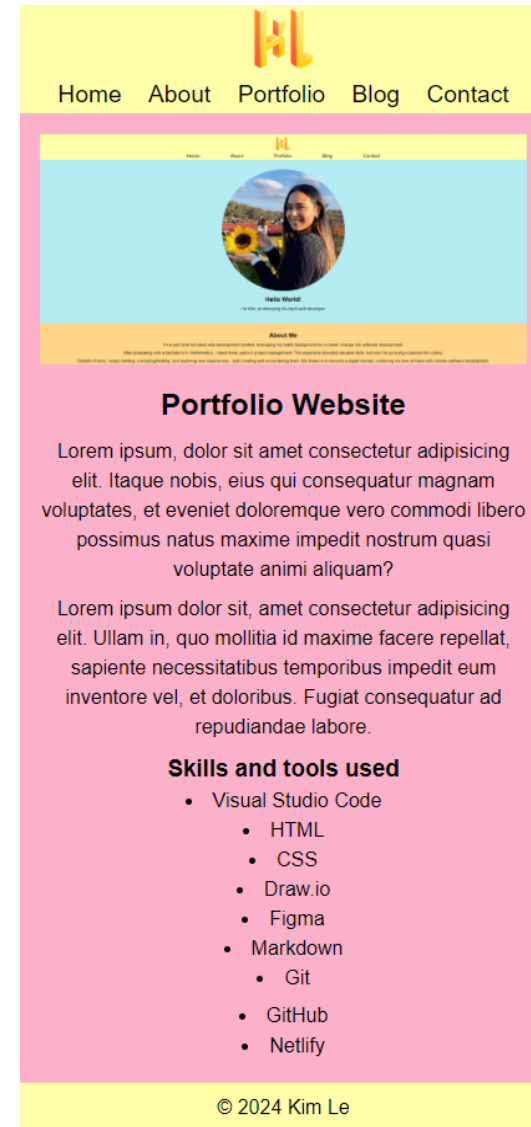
Home About Portfolio Blog Contact

Home About Portfolio Blog Contact

Hello World!

I'm Kim, an emerging full-stack web developer

About Me

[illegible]

Portfolio Website

Lorem ipsum, dolor sit amet consectetur adipisicing elit. Itaque nobis, eius qui consequatur magnam voluptates, et eveniet doloremque vero commodi libero possimus natus maxime impedit nostrum quasi voluptate animi aliquam?

Lorem ipsum dolor sit, amet consectetur adipisicing elit. Ullam in, quo mollitia id maxime facere repellat, sapiente necessitatibus temporibus impedit eum inventore vel, et doloribus. Fugiat consequatur ad repudiandae labore.

Skills and tools used

- Visual Studio Code
- HTML
- CSS
- Draw.io
- Figma
- Markdown
- Git
- GitHub
- Netlify

© 2024 Kim Le